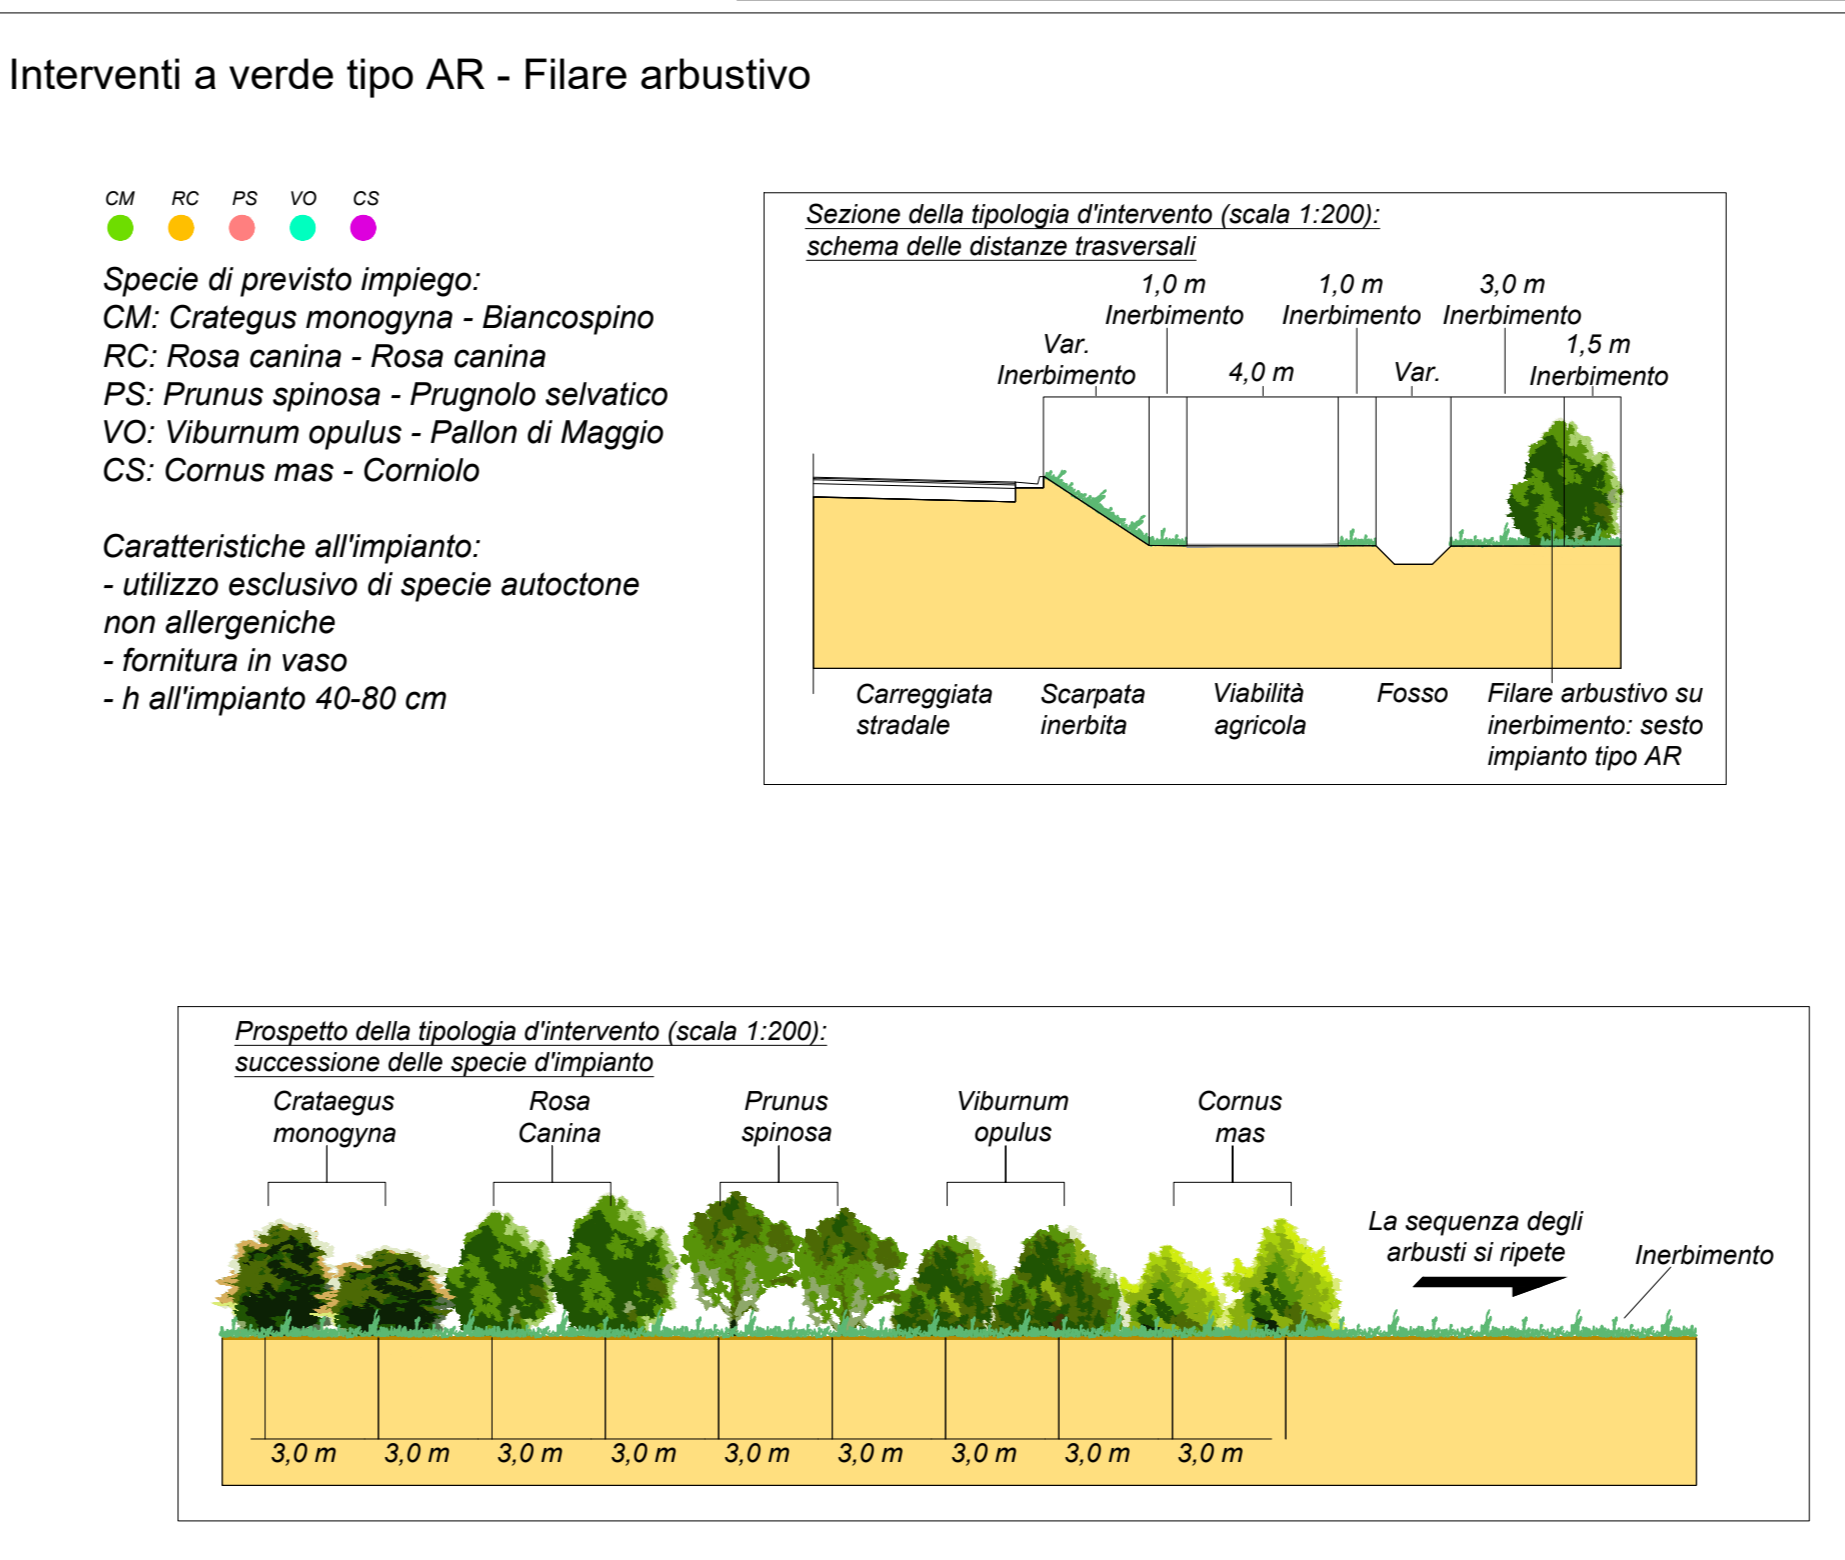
Interventi a verde tipo AR - Filare arbustivo

CM RC PS VO CS

Specie di previsto impiego:
CM: Crategus monogyna - Biancospino
RC: Rosa canina - Rosa canina
PS: Prunus spinosa - Prugnolo selvatico
VO: Viburnum opulus - Pallon di Maggio
CS: Cornus mas - Corniolo

Caratteristiche all'impianto:
- utilizzo esclusivo di specie autoctone non allergeniche
- fornitura in vaso
- h all'impianto 40-80 cm

Sezione della tipologia d'intervento (scala 1:200):
schema delle distanze trasversali

1,0 m Inerbimento
1,0 m Inerbimento
3,0 m Inerbimento
Var. Inerbimento
4,0 m
Var.
1,5 m Inerbimento

Carreggiata stradale
Scarpata inerbita
Viabilità agricola
Fosso
Filare arbustivo su inerbimento: sesto impianto tipo AR

Prospetto della tipologia d'intervento (scala 1:200):
successione delle specie d'impianto

Crataegus monogyna
Rosa Canina
Prunus spinosa
Viburnum opulus
Cornus mas

La sequenza degli arbusti si ripete
Inerbimento

3,0 m 3,0 m 3,0 m 3,0 m 3,0 m 3,0 m 3,0 m 3,0 m 3,0 m